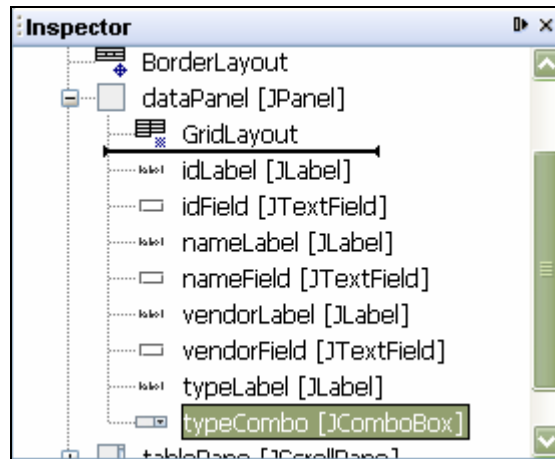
Inspector

BorderLayout
dataPanel [JPanel]
GridLayout
label idLabel [JLabel]
idField [JTextField]
label nameLabel [JLabel]
nameField [JTextField]
label vendorLabel [JLabel]
vendorField [JTextField]
label typeLabel [JLabel]
typeCombo [JComboBox]
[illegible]